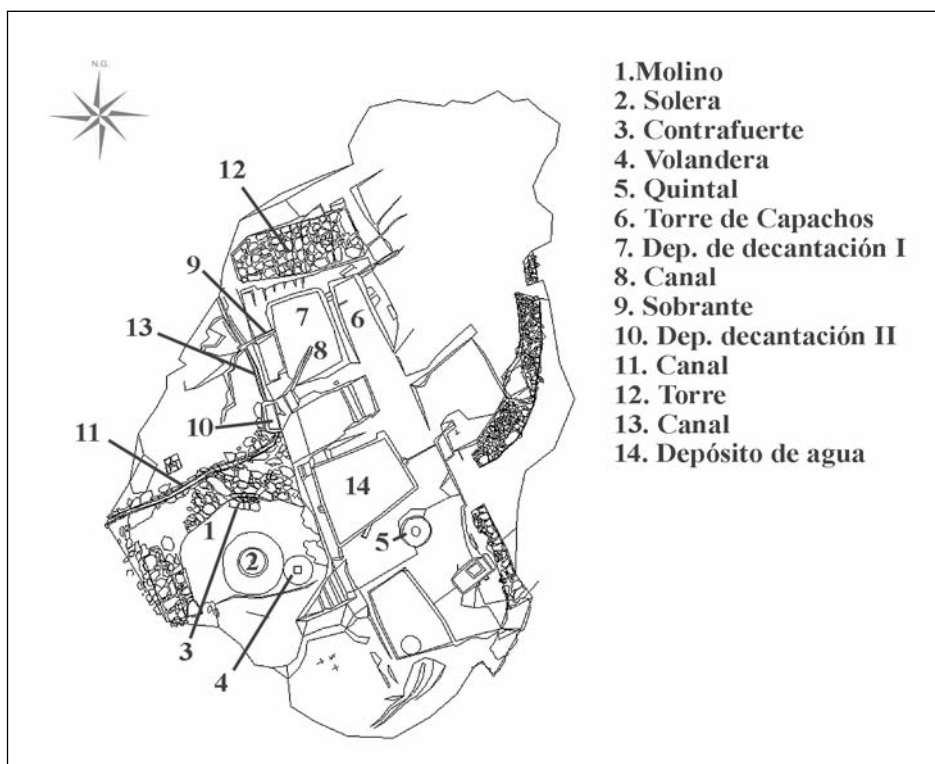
N.G.

1.Molino
2. Solera
3. Contrafuerte
4. Volandera
5. Quintal
6. Torre de Capachos
7. Dep. de decantación I
8. Canal
9. Sobrante
10. Dep. decantación II
11. Canal
12. Torre
13. Canal
14. Depósito de agua

12
9
7
6
13
8
10
11
14
5
1
2
3
4